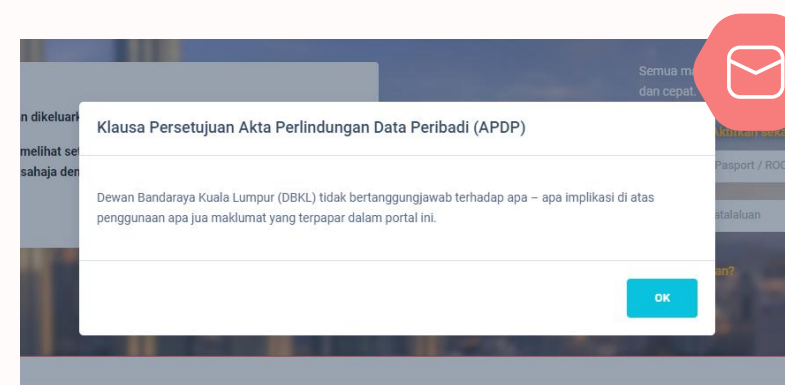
n dikeluark

melihat set
sahaja den

Semua ma
dan cepat.

Aktifkan seka

Pasport / ROC

atalaluan

an?

Klausa Persetujuan Akta Perlindungan Data Peribadi (APDP)

Dewan Bandaraya Kuala Lumpur (DBKL) tidak bertanggungjawab terhadap apa – apa implikasi di atas penggunaan apa jua maklumat yang terpapar dalam portal ini.

OK